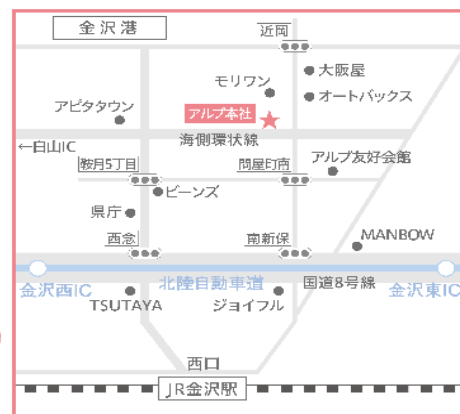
金沢港
近岡
モリワン
大阪屋
アピタタウン
オートバックス
アルプ本社
海側環状線
←白山IC
鞍月5丁目
問屋町南
アルプ友好会館
ビーンズ
県庁
MANBOW
西念
南新保
金沢西IC
北陸自動車道
国道8号線
金沢東IC
TSUTAYA
ジョイフル
西口
JR金沢駅